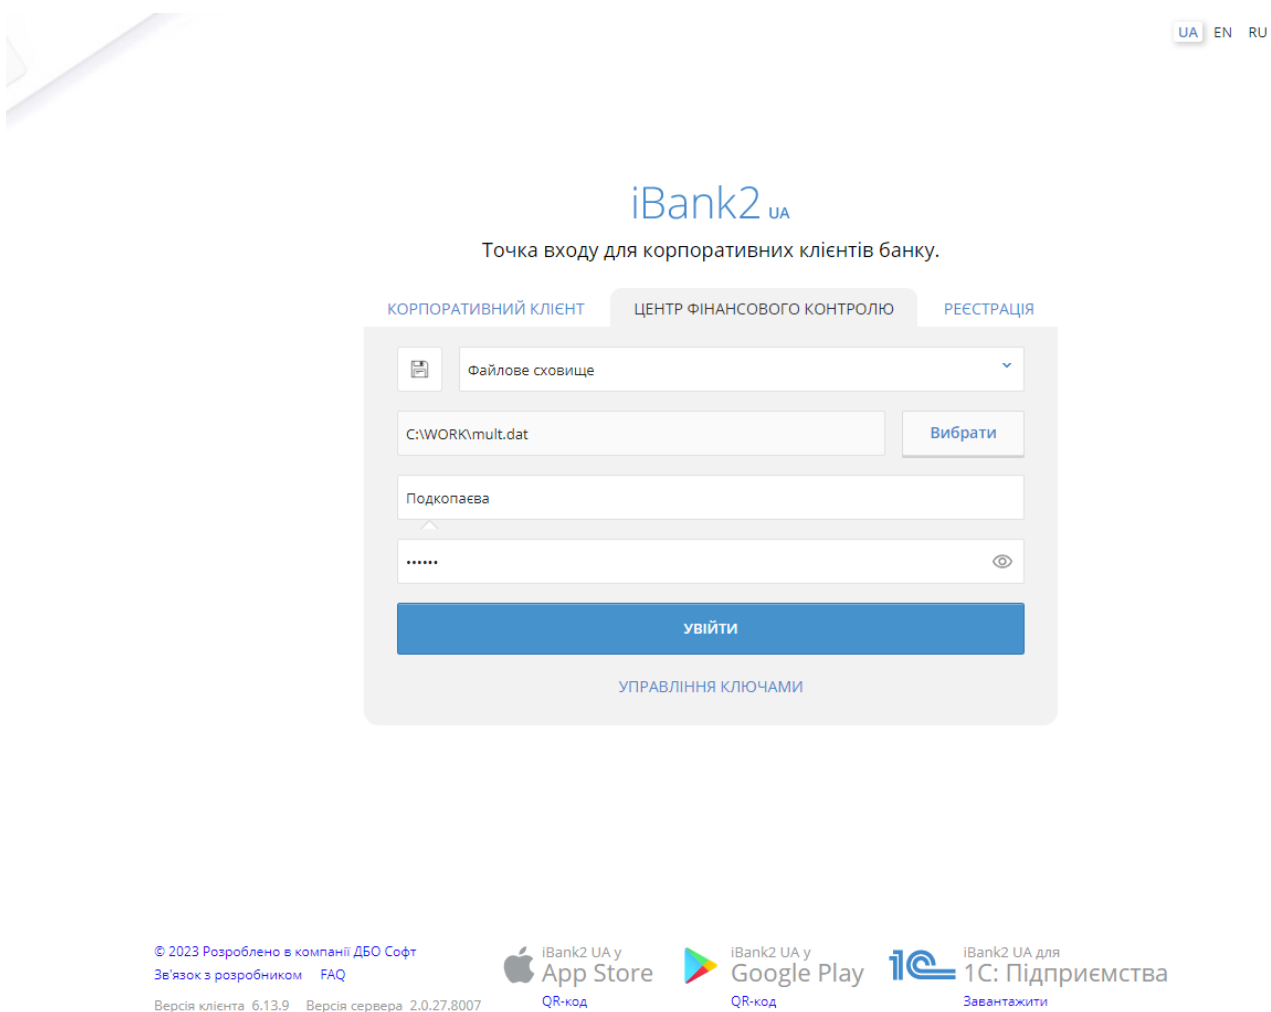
UA EN RU

iBank2 UA

Точка входу для корпоративних клієнтів банку.

КОРПОРАТИВНИЙ КЛІЄНТ
ЦЕНТР ФІНАНСОВОГО КОНТРОЛЮ
РЕЄСТРАЦІЯ

Файлове сховище

C:\WORK\mult.dat

Вибрати

Подкопаєва

••••••

УВІЙТИ

УПРАВЛІННЯ КЛЮЧАМИ

© 2023 Розроблено в компанії ДБО Софт
Зв'язок з розробником FAQ
Версія клієнта 6.13.9 Версія сервера 2.0.27.8007

iBank2 UA у App Store
QR-код

iBank2 UA у Google Play
QR-код

iBank2 UA для 1С: Підприємства
Завантажити